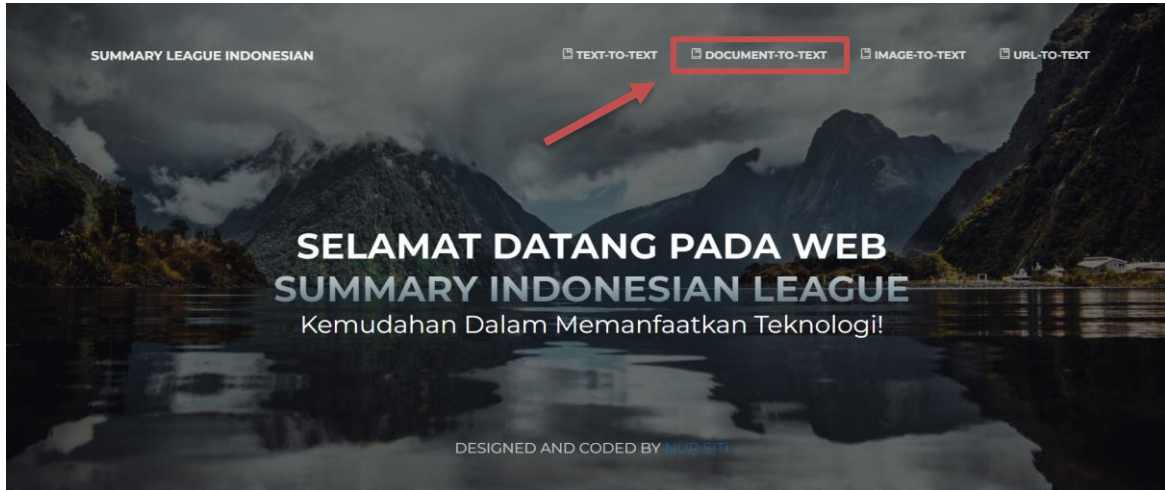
SUMMARY LEAGUE INDONESIAN

TEXT-TO-TEXT DOCUMENT-TO-TEXT IMAGE-TO-TEXT URL-TO-TEXT

SELAMAT DATANG PADA WEB
SUMMARY INDONESIAN LEAGUE
Kemudahan Dalam Memanfaatkan Teknologi!

DESIGNED AND CODED BY NUR SITI